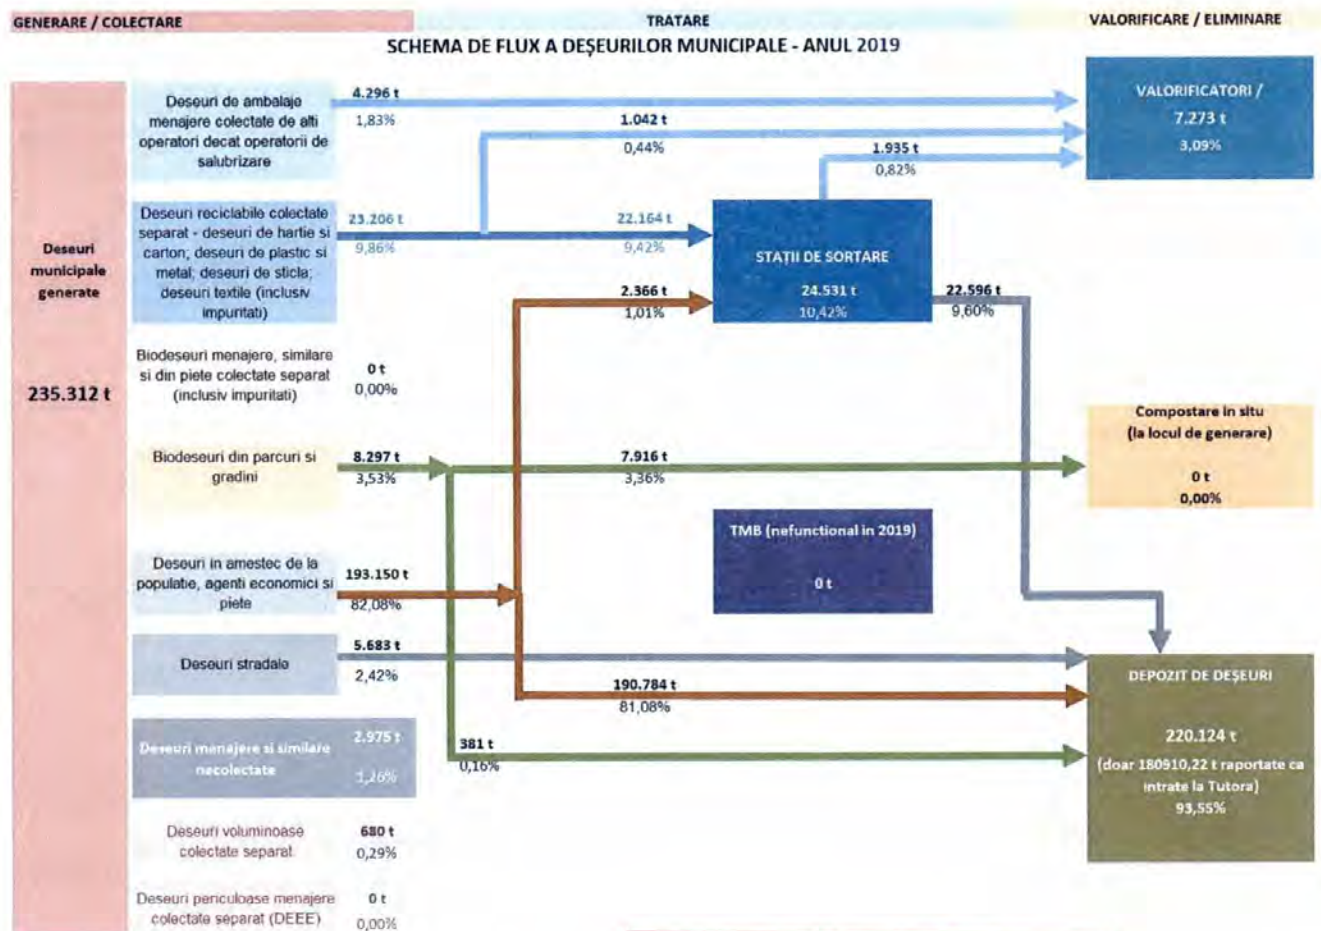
GENERARE / COLECTARE

TRATARE

VALORIFICARE / ELIMINARE

SCHEMA DE FLUX A DEŞEURILOR MUNICIPALE - ANUL 2019

Deseuri municipale generate

235.312 t

Deseuri de ambalaje menajere colectate de alti operatori decat operatorii de salubrizare

4.296 t
1,83%

1.042 t
0,44%

1.935 t
0,82%

VALORIFICATORI /
7.273 t
3,09%

Deseuri reciclabile colectate separat - deseuri de hartie si carton; deseuri de plastic si metal; deseuri de sticla; deseuri textile (inclusiv impuritati)

23.206 t
9,86%

22.164 t
9,42%

STAȚII DE SORTARE
24.531 t
10,42%

2.366 t
1,01%

22.596 t
9,60%

Biodeseuri menajere, similare si din piete colectate separat (inclusiv impuritati)

0 t
0,00%

Compostare in situ
(la locul de generare)
0 t
0,00%

Biodeseuri din parcuri si gradini

8.297 t
3,53%

7.916 t
3,36%

TMB (nefunctional in 2019)
0 t

Deseuri in amestec de la populatie, agenti economici si piete

193.150 t
82,08%

Deseuri stradale

5.683 t
2,42%

190.784 t
81,08%

DEPOZIT DE DEŞEURI
220.124 t
(doar 180910,22 t raportate ca intrate la Tutora)
93,55%

Deseuri menajere si similare necolectate

2.975 t
1,26%

381 t
0,16%

Deseuri voluminoase colectate separat

680 t
0,29%

Deseuri periculoase menajere colectate separat (DEEE)

0 t
0,00%